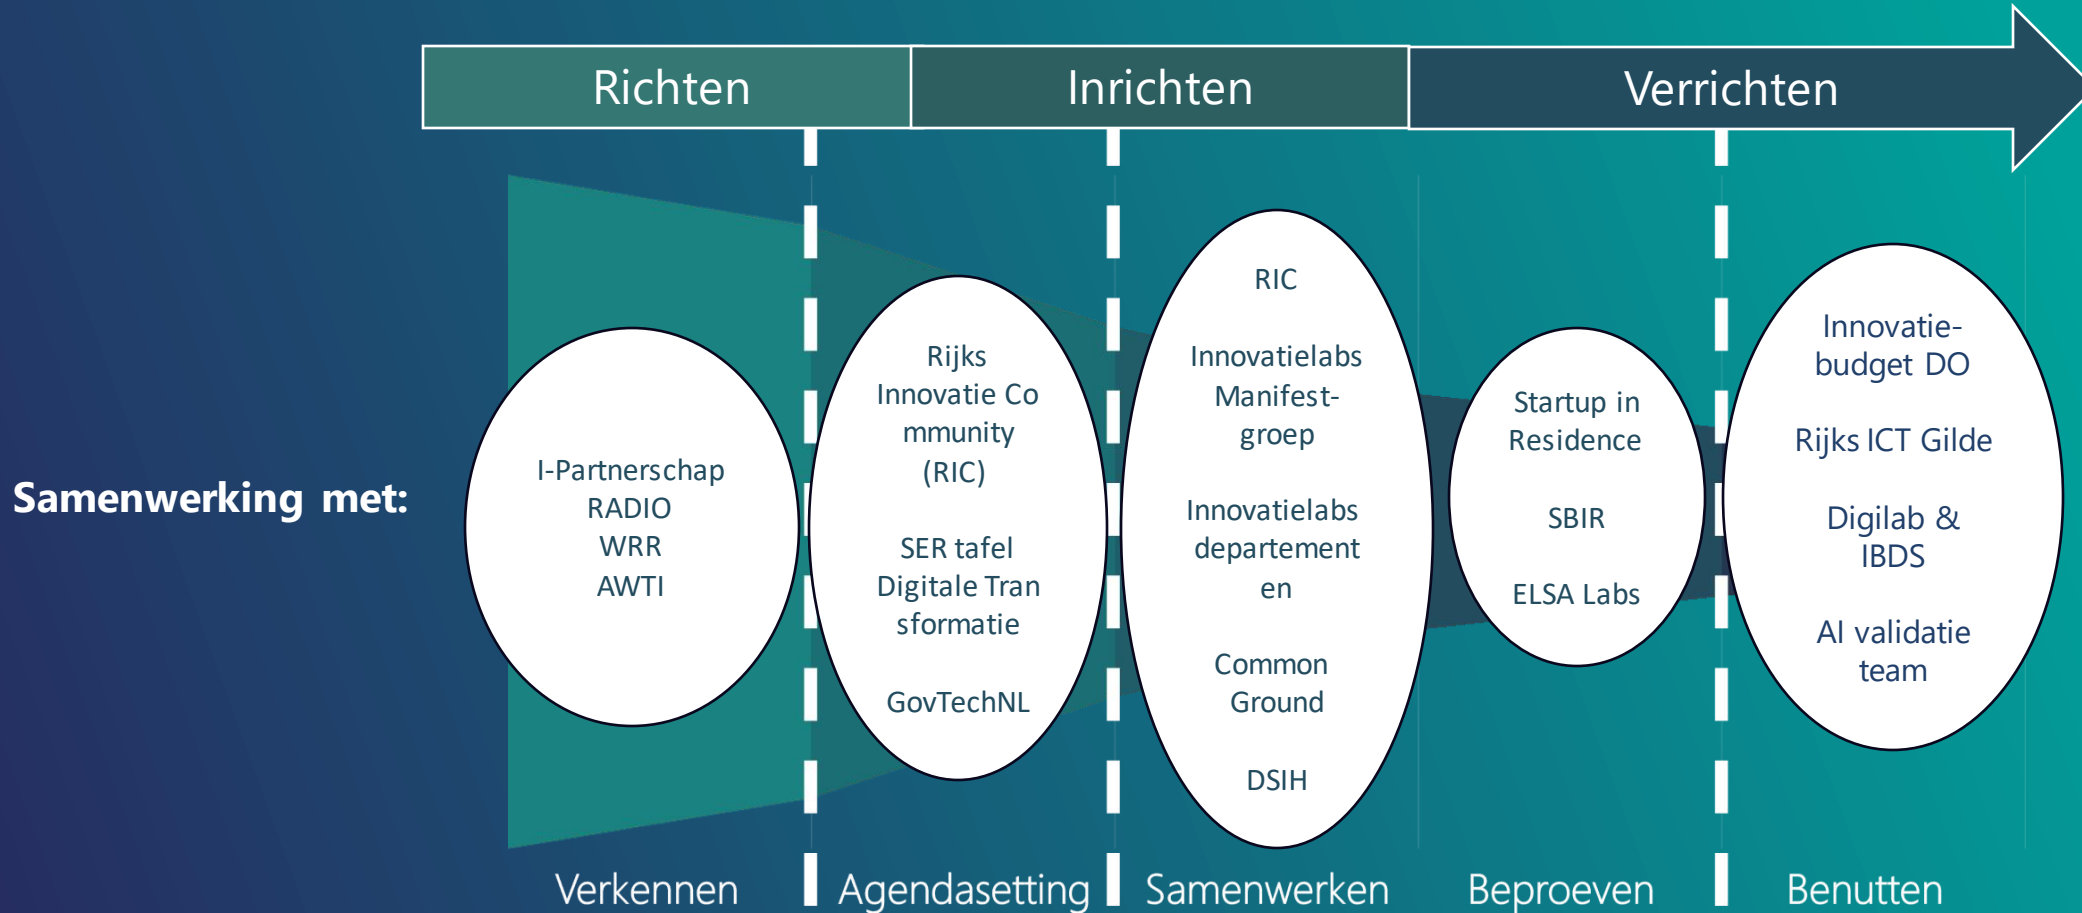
Richten

Inrichten

Verrichten

Samenwerking met:

I-Partnerschap
RADIO
WRR
AWTI

Rijks Innovatie Co mmunity (RIC)

SER tafel Digitale Tran sformatie

GovTechNL

RIC

Innovatielabs Manifest-groep

Innovatielabs departement en

Common Ground

DSIH

Startup in Residence

SBIR

ELSA Labs

Innovatie-budget DO

Rijks ICT Gilde

Digilab & IBDS

AI validatie team

Verkennen

Agendasetting

Samenwerken

Beproeven

Benutten